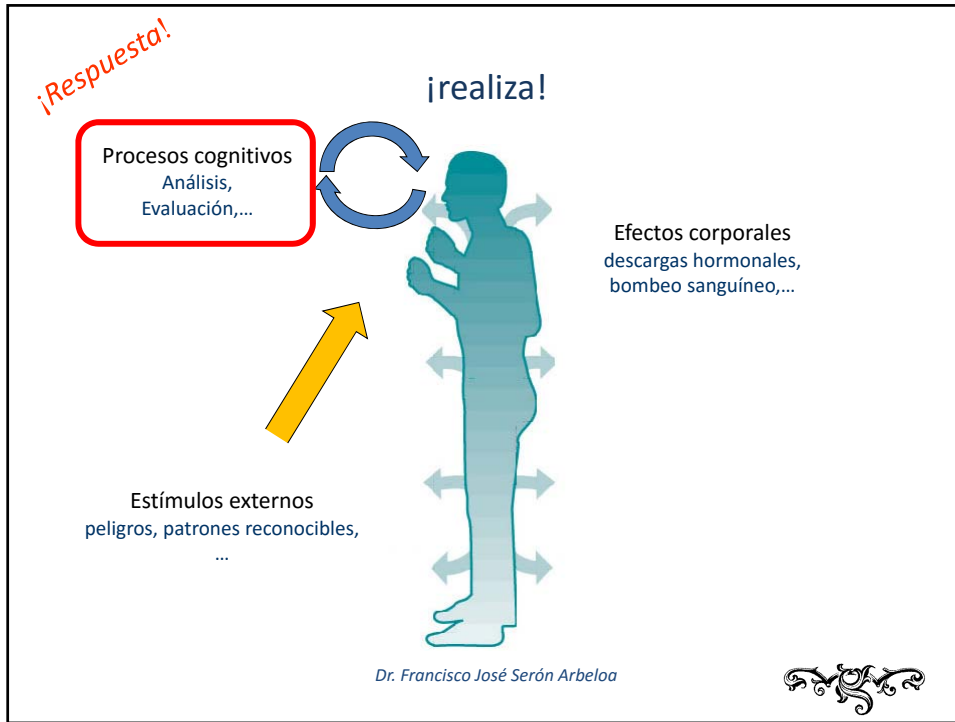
¡Respuesta!

¡realiza!

Procesos cognitivos
Análisis,
Evaluación,…

Efectos corporales
descargas hormonales,
bombeo sanguíneo,…

Estímulos externos
peligros, patrones reconocibles,
…

Dr. Francisco José Serón Arbeloa